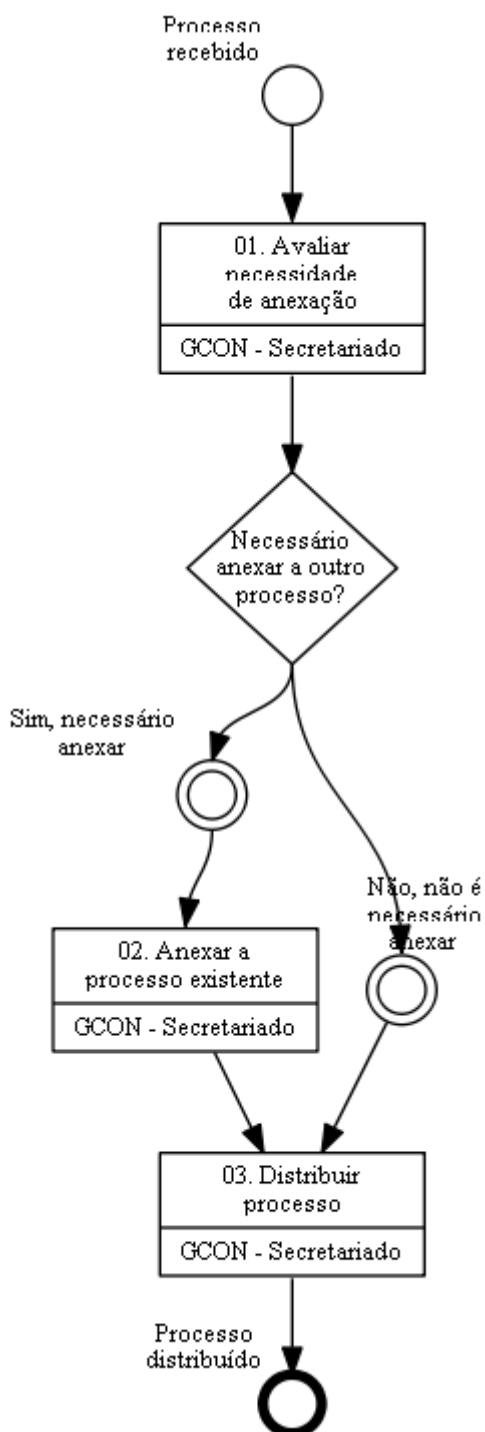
Processo recebido

01. Avaliar necessidade de anexação

GCON - Secretariado

Necessário anexar a outro processo?

Sim, necessário anexar

Não, não é necessário anexar

02. Anexar a processo existente

GCON - Secretariado

03. Distribuir processo

GCON - Secretariado

Processo distribuído